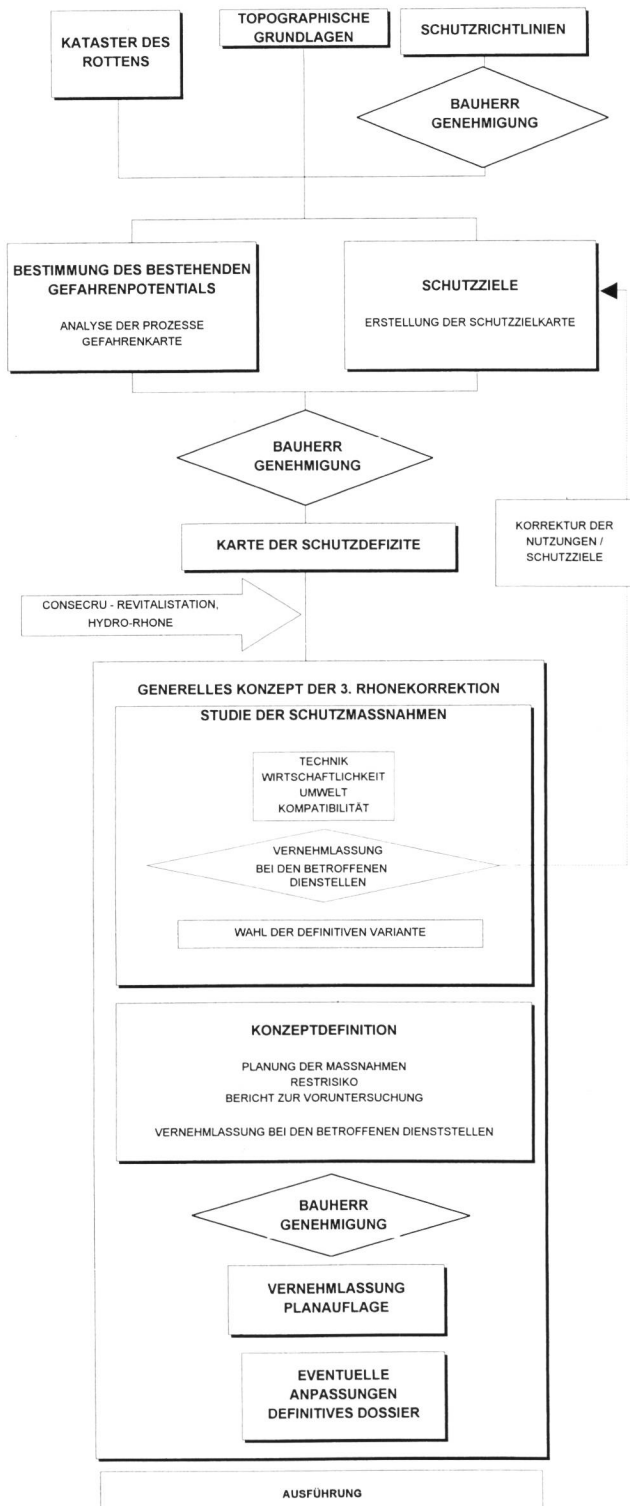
KATASTER DES ROTTENS

TOPOGRAPHISCHE GRUNDLAGEN

SCHUTZRICHTLINIEN

BAUHERR GENEHMIGUNG

BESTIMMUNG DES BESTEHENDEN GEFAHRENPOTENTIALS

ANALYSE DER PROZESSE GEFAHRENKARTE

SCHUTZZIELE

ERSTELLUNG DER SCHUTZZIELKARTE

BAUHERR GENEHMIGUNG

KORREKTUR DER NUTZUNGEN / SCHUTZZIELE

KARTE DER SCHUTZDEFIZITE

CONSECRU - REVITALISTATION, HYDRO-RHONE

GENERELLES KONZEPT DER 3. RHONEKORREKTION

STUDIE DER SCHUTZMASSNAHMEN

TECHNIK
WIRTSCHAFTLICHKEIT
UMWELT
KOMPATIBILITÄT

VERNEHMLASSUNG BEI DEN BETROFFENEN DIENSTELLEN

WAHL DER DEFINITIVEN VARIANTE

KONZEPTDEFINITION

PLANUNG DER MASSNAHMEN
RESTRISIKO
BERICHT ZUR VORUNTERSUCHUNG

VERNEHMLASSUNG BEI DEN BETROFFENEN DIENSTSTELLEN

BAUHERR GENEHMIGUNG

VERNEHMLASSUNG PLANAUFLAGE

EVENTUELLE ANPASSUNGEN DEFINITIVES DOSSIER

AUSFÜHRUNG